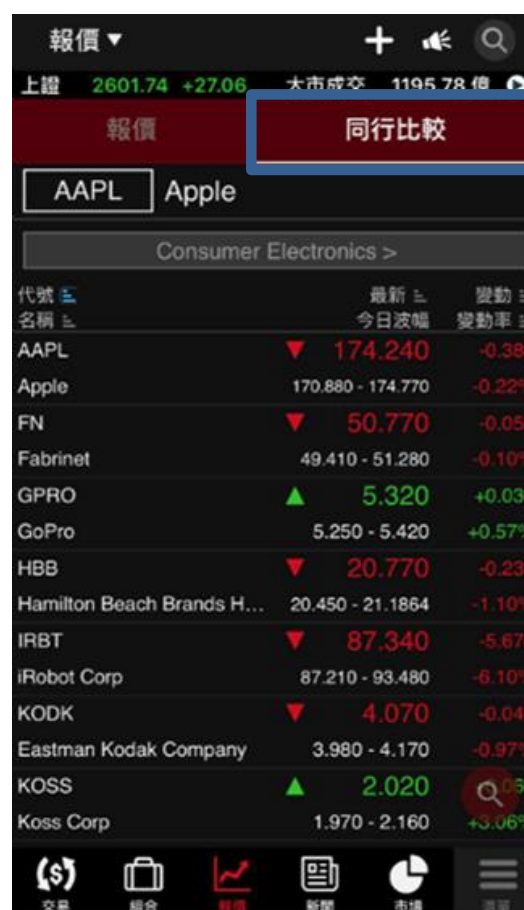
報價 ▼

上證 2601.74 +27.06 大市成交 1195.78 億

報價 同行比較

AAPL Apple

Consumer Electronics >

| 代號<br>名稱 | 最新<br>今日波幅 | 變動<br>變動率 |
|---|---|---|
| AAPL<br>Apple | ▼ 174.240<br>170.880 - 174.770 | -0.38<br>-0.22% |
| FN<br>Fabrinet | ▼ 50.770<br>49.410 - 51.280 | -0.05<br>-0.10% |
| GPRO<br>GoPro | ▲ 5.320<br>5.250 - 5.420 | +0.03<br>+0.57% |
| HBB<br>Hamilton Beach Brands H... | ▼ 20.770<br>20.450 - 21.1864 | -0.23<br>-1.10% |
| IRBT<br>iRobot Corp | ▼ 87.340<br>87.210 - 93.480 | -5.67<br>-6.10% |
| KODK<br>Eastman Kodak Company | ▼ 4.070<br>3.980 - 4.170 | -0.04<br>-0.97% |
| KOSS<br>Koss Corp | ▲ 2.020<br>1.970 - 2.160 | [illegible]<br>+3.06% |

交易 組合 報價 新聞 市場 選單